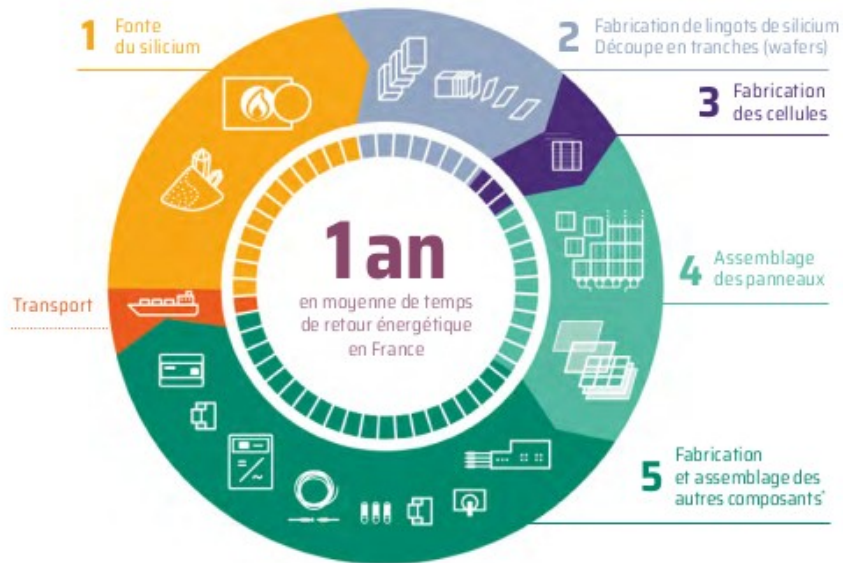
1 Fonte du silicium

2 Fabrication de lingots de silicium Découpe en tranches (wafers)

3 Fabrication des cellules

4 Assemblage des panneaux

5 Fabrication et assemblage des autres composants*

Transport

1 an
en moyenne de temps de retour énergétique en France